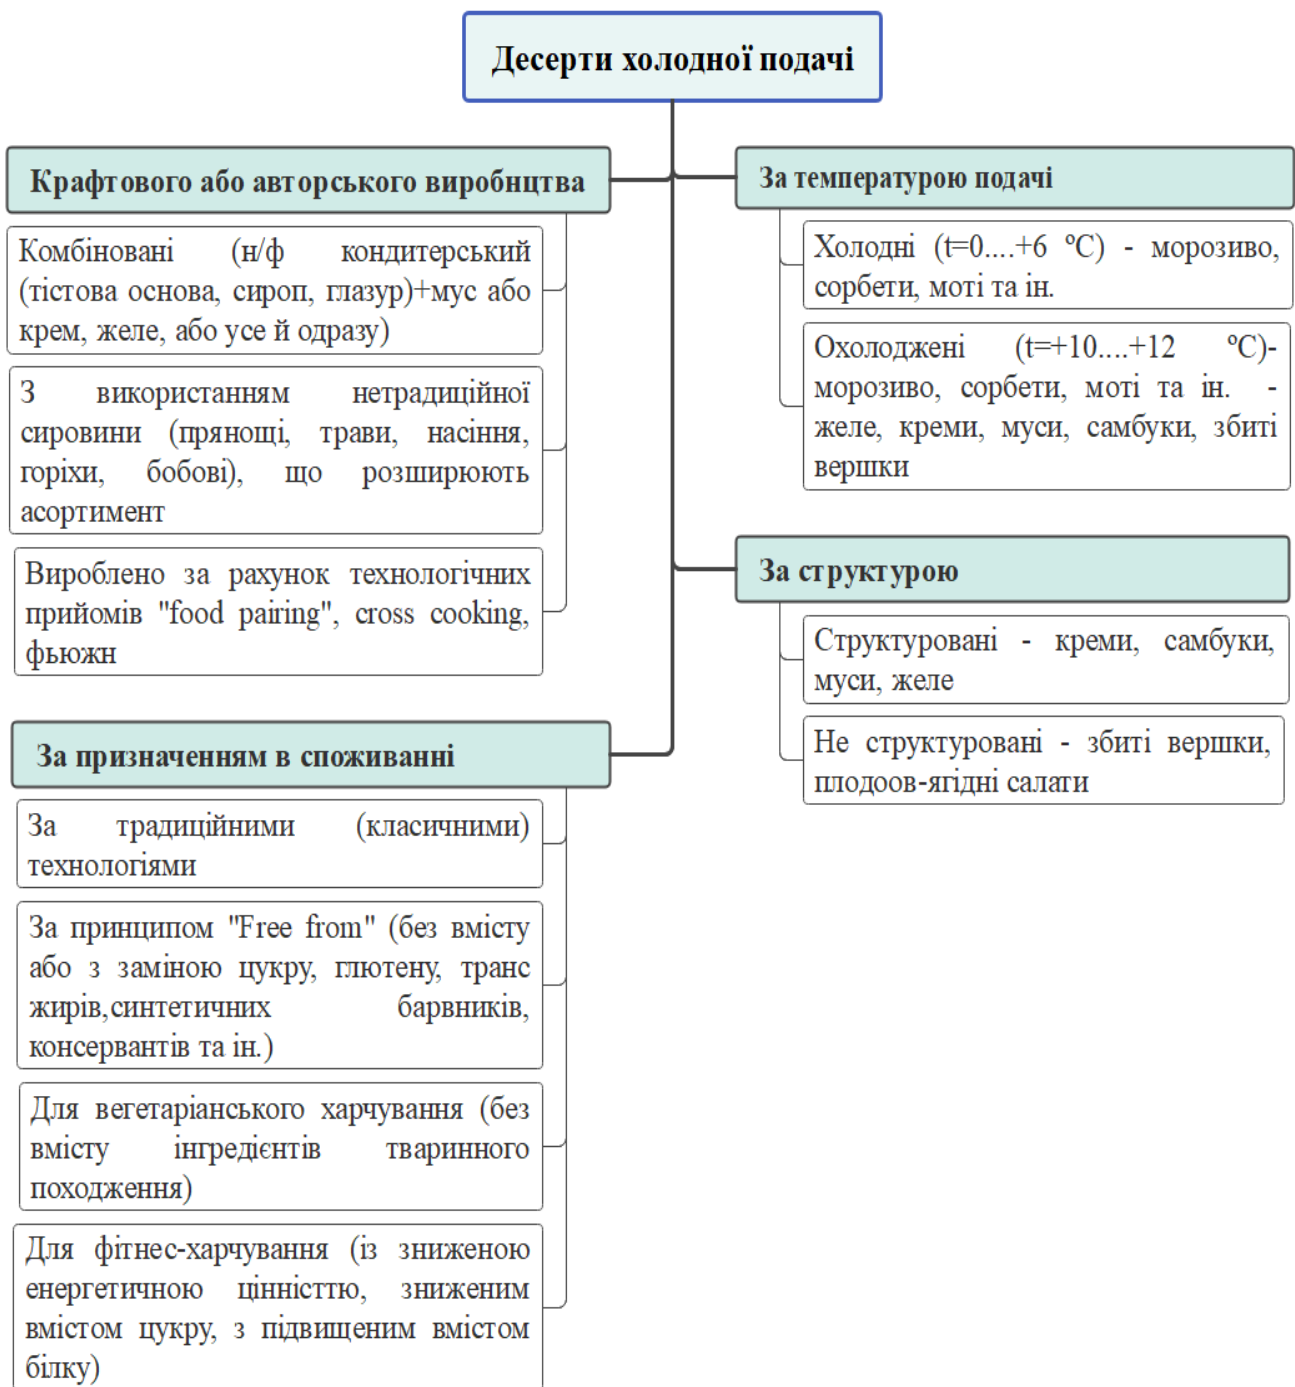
Десерти холодної подачі

Крафтового або авторського виробнцтва

Комбіновані (н/ф кондитерський (тістова основа, сироп, глазур)+мус або крем, желе, або усе й одразу)

З використанням нетрадиційної сировини (прянощі, трави, насіння, горіхи, бобові), що розширюють асортимент

Вироблено за рахунок технологічних прийомів "food pairing", cross cooking, фьюжн

За призначенням в споживанні

За традиційними (класичними) технологіями

За принципом "Free from" (без вмісту або з заміною цукру, глютену, транс жирів,синтетичних барвників, консервантів та ін.)

Для вегетаріанського харчування (без вмісту інгредієнтів тваринного походження)

Для фітнес-харчування (із зниженою енергетичною цінністтю, зниженим вмістом цукру, з підвищеним вмістом білку)

За температурою подачі

Холодні (t=0....+6 °С) - морозиво, сорбети, моті та ін.

Охолоджені (t=+10....+12 °С)- морозиво, сорбети, моті та ін. - желе, креми, муси, самбуки, збіті вершки

За структурою

Структуровані - креми, самбуки, муси, желе

Не структуровані - збіті вершки, плодоов-ягідні салати